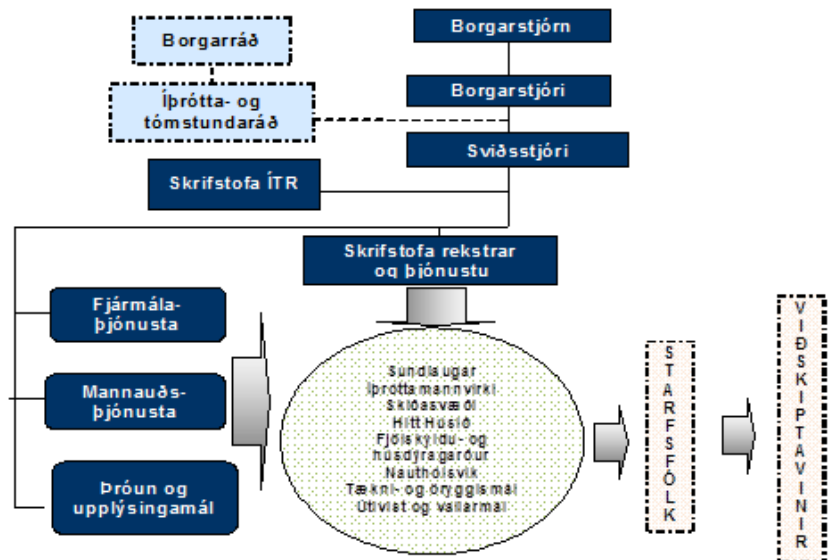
Borgarstjórn

Borgarráð

Borgarstjóri

Íþrótta- og tómstundaráð

Sviðsstjóri

Skrifstofa ÍTR

Skrifstofa rekstrar og þjónustu

Fjármála-þjónusta

Mannauðs-þjónusta

Þróun og upplýsingamál

Sundlaugar
Íþróttamannvirki
Skíðasvæði
Hitt Húsið
Fjölskyldu- og húsdýragarður
Nauthólsvík
Tækni- og öryggismál
Útivist og vallarmál

STARFSFÓLK

VIÐSKIPTAVINIR